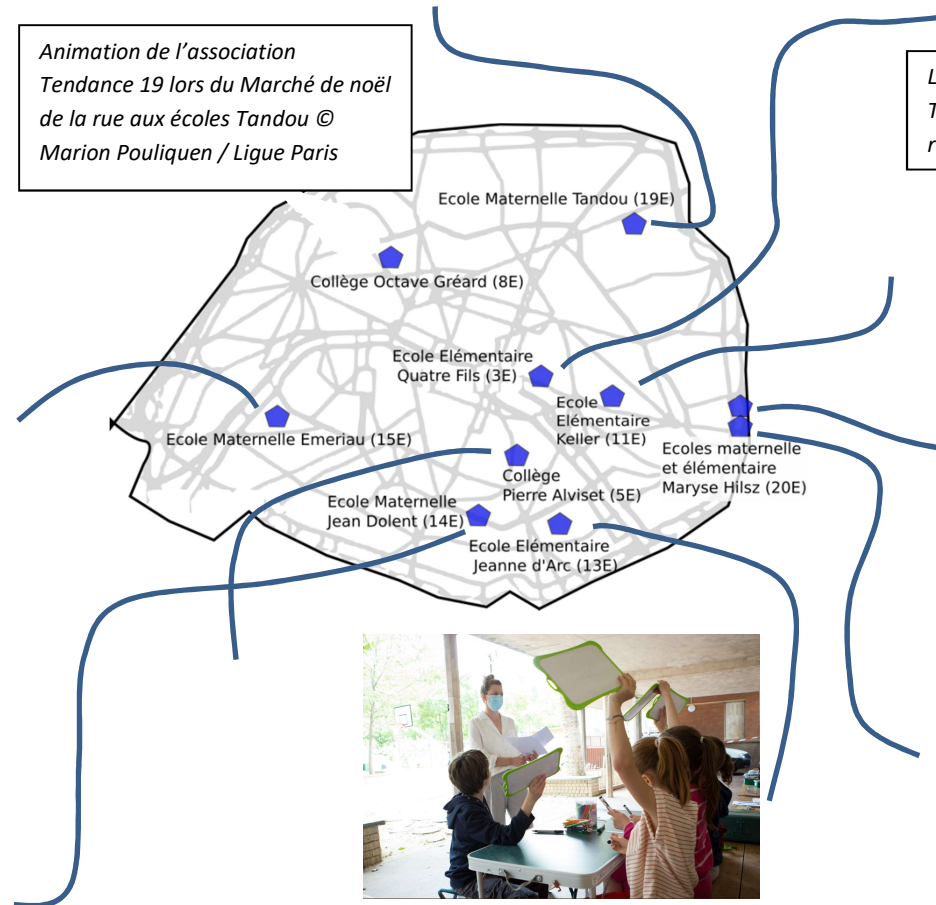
Animation de l'association Tendance 19 lors du Marché de noël de la rue aux écoles Tandou © Marion Pouliquen / Ligue Paris

L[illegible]
T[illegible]
r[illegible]

Ecole Maternelle Tandou (19E)

Collège Octave Gréard (8E)

Ecole Elémentaire Quatre Fils (3E)

Ecole Elémentaire Keller (11E)

Ecole Maternelle Emeriau (15E)

Collège Pierre Alviset (5E)

Ecoles maternelle et élémentaire Maryse Hilsz (20E)

Ecole Maternelle Jean Dolent (14E)

Ecole Elémentaire Jeanne d'Arc (13E)